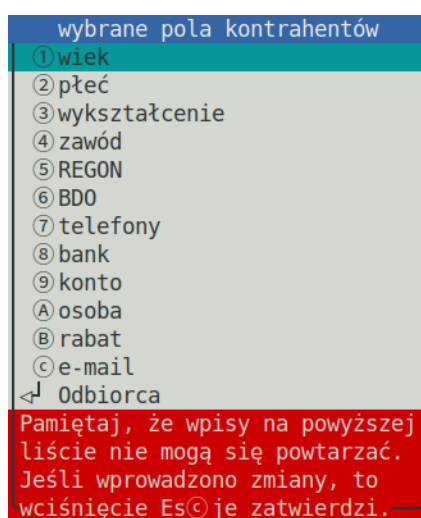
wybrane pola kontrahentów
①wiek
②płeć
③wykształcenie
④zawód
⑤REGON
⑥BDO
⑦telefony
⑧bank
⑨konto
Ⓐosoba
Ⓑrabat
ⓒe-mail
◁┘ Odbiorca
Pamiętaj, że wpisy na powyższej liście nie mogą się powtarzać. Jeśli wprowadzono zmiany, to wciśnięcie Esⓒ je zatwierdzi.